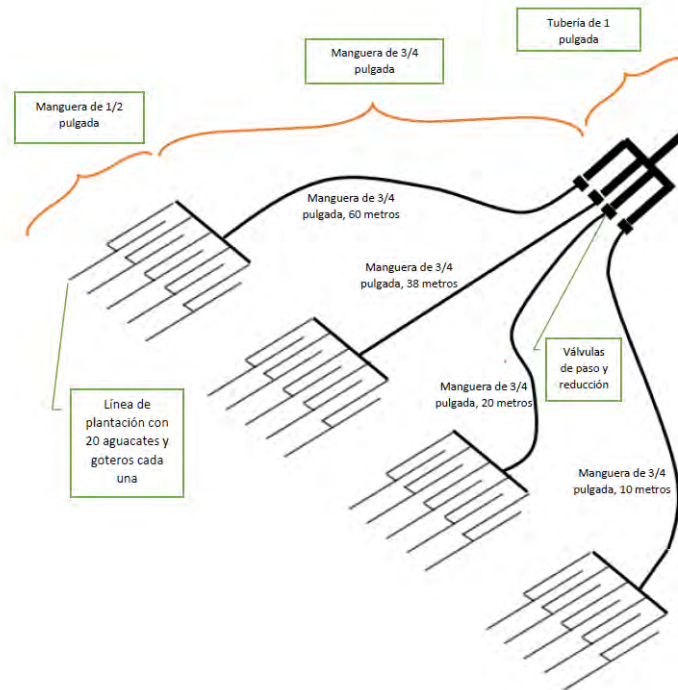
Tubería de 1 pulgada

Manguera de 3/4 pulgada

Manguera de 1/2 pulgada

Manguera de 3/4 pulgada, 60 metros

Manguera de 3/4 pulgada, 38 metros

Válvulas de paso y reducción

Manguera de 3/4 pulgada, 20 metros

Línea de plantación con 20 aguacates y goteros cada una

Manguera de 3/4 pulgada, 10 metros